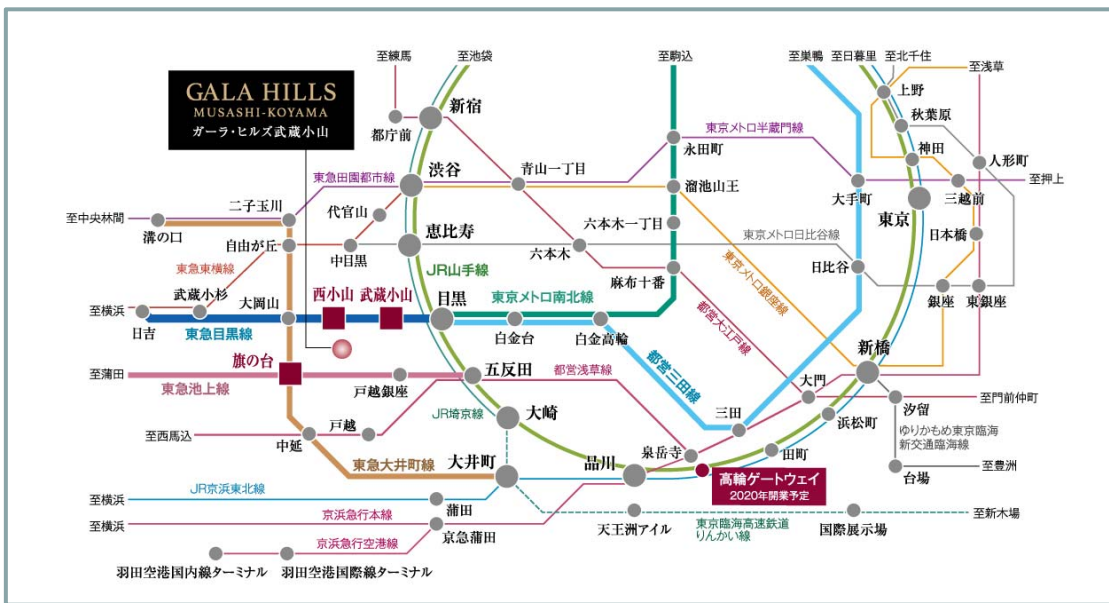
GALA HILLS
MUSASHI-KOYAMA
ガーラ・ヒルズ武蔵小山

至練馬
至池袋
至駒込
至巣鴨
至日暮里
至北千住
至浅草
新宿
都庁前
上野
秋葉原
東京メトロ半蔵門線
永田町
神田
人形町
東急田園都市線
渋谷
青山一丁目
溜池山王
大手町
至押上
二子玉川
代官山
三越前
至中央林間
東京
六本木一丁目
溝の口
自由が丘
恵比寿
六本木
東京メトロ日比谷線
日本橋
中目黒
東急東横線
JR山手線
麻布十番
東京メトロ銀座線
日比谷
武蔵小杉
西小山
武蔵小山
目黒
東京メトロ南北線
至横浜
大岡山
都営大江戸線
銀座
東銀座
日吉
東急目黒線
白金台
白金高輪
都営三田線
旗の台
新橋
至蒲田
五反田
都営浅草線
大門
東急池上線
戸越銀座
汐留
至門前仲町
JR埼京線
大崎
三田
浜松町
ゆりかもめ東京臨海新交通臨海線
至西馬込
戸越
中延
泉岳寺
田町
東急大井町線
大井町
品川
高輪ゲートウェイ
2020年開業予定
至豊洲
台場
至横浜
JR京浜東北線
蒲田
至新木場
至横浜
京浜急行本線
天王洲アイル
東京臨海高速鉄道りんかい線
国際展示場
京浜急行空港線
京急蒲田
羽田空港国内線ターミナル
羽田空港国際線ターミナル